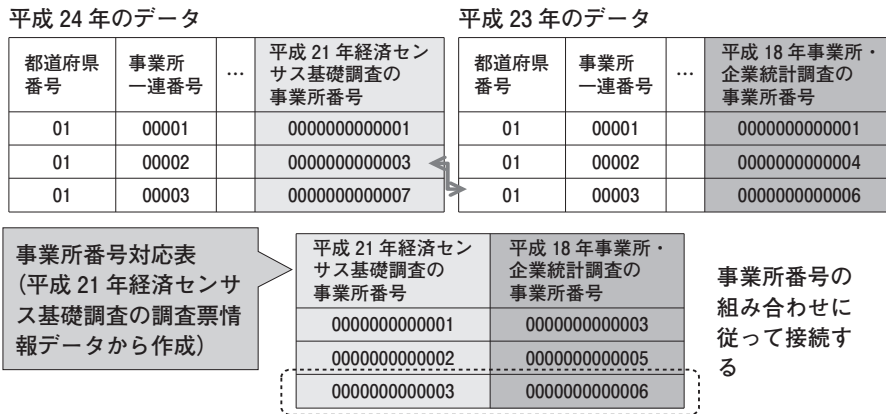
平成 24 年のデータ

| 都道府県番号 | 事業所一連番号 | … | 平成 21 年経済センサス基礎調査の事業所番号 |
|---|---|---|---|
| 01 | 00001 | | 0000000000001 |
| 01 | 00002 | | 0000000000003 |
| 01 | 00003 | | 0000000000007 |

平成 23 年のデータ

| 都道府県番号 | 事業所一連番号 | … | 平成 18 年事業所・企業統計調査の事業所番号 |
|---|---|---|---|
| 01 | 00001 | | 0000000000001 |
| 01 | 00002 | | 0000000000004 |
| 01 | 00003 | | 0000000000006 |

事業所番号対応表
(平成 21 年経済センサス基礎調査の調査票情報データから作成)

| 平成 21 年経済センサス基礎調査の事業所番号 | 平成 18 年事業所・企業統計調査の事業所番号 |
|---|---|
| 0000000000001 | 0000000000003 |
| 0000000000002 | 0000000000005 |
| 0000000000003 | 0000000000006 |

事業所番号の組み合わせに従って接続する